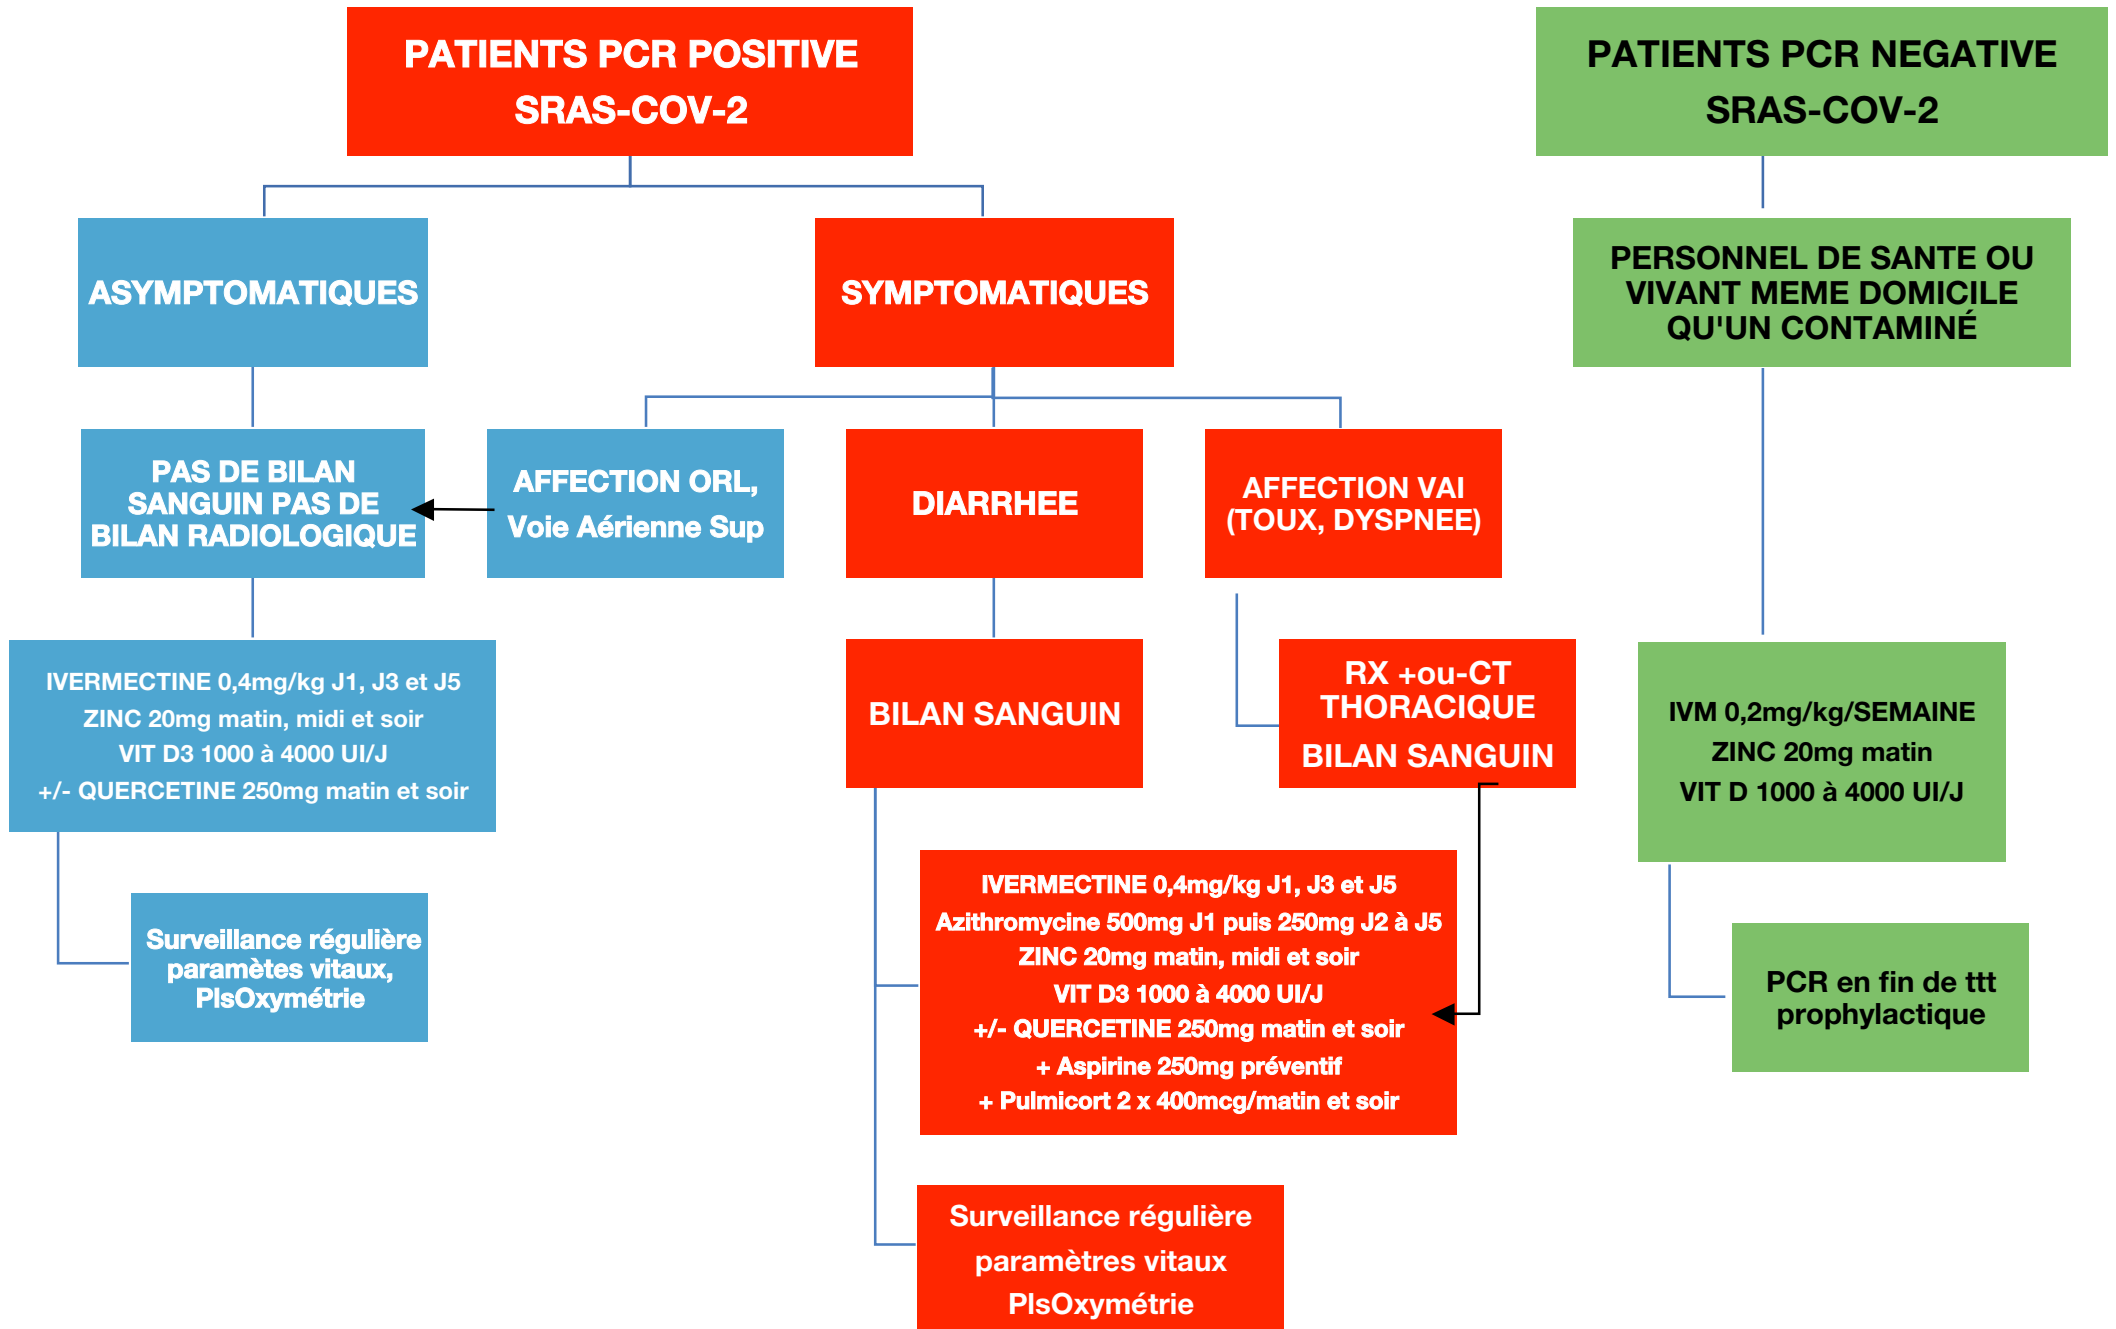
PATIENTS PCR POSITIVE
SRAS-COV-2

PATIENTS PCR NEGATIVE
SRAS-COV-2

ASYMPTOMATIQUES

SYMPTOMATIQUES

PERSONNEL DE SANTE OU VIVANT MEME DOMICILE QU'UN CONTAMINÉ

PAS DE BILAN SANGUIN PAS DE BILAN RADIOLOGIQUE

AFFECTION ORL,
Voie Aérienne Sup

DIARRHEE

AFFECTION VAI (TOUX, DYSPNEE)

IVERMECTINE 0,4mg/kg J1, J3 et J5
ZINC 20mg matin, midi et soir
VIT D3 1000 à 4000 UI/J
+/- QUERCETINE 250mg matin et soir

BILAN SANGUIN

RX +ou-CT THORACIQUE
BILAN SANGUIN

IVM 0,2mg/kg/SEMAINE
ZINC 20mg matin
VIT D 1000 à 4000 UI/J

Surveillance régulière paramètes vitaux, PlsOxymétrie

IVERMECTINE 0,4mg/kg J1, J3 et J5
Azithromycine 500mg J1 puis 250mg J2 à J5
ZINC 20mg matin, midi et soir
VIT D3 1000 à 4000 UI/J
+/- QUERCETINE 250mg matin et soir
+ Aspirine 250mg préventif
+ Pulmicort 2 x 400mcg/matin et soir

PCR en fin de ttt prophylactique

Surveillance régulière
paramètres vitaux
PlsOxymétrie